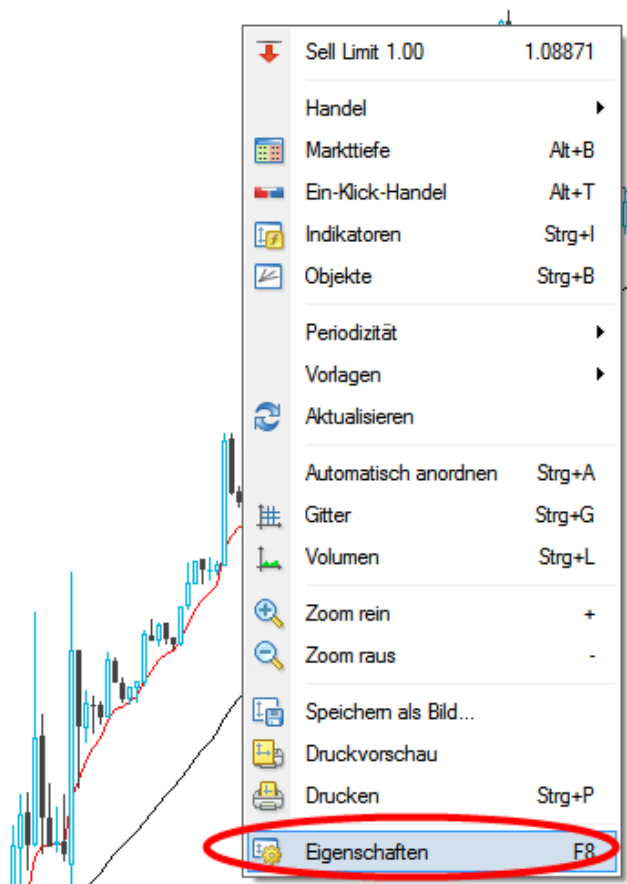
Sell Limit 1.00 1.08871

Handel
Markttiefe Alt+B
Ein-Klick-Handel Alt+T
Indikatoren Strg+I
Objekte Strg+B

Periodizität
Vorlagen
Aktualisieren

Automatisch anordnen Strg+A
Gitter Strg+G
Volumen Strg+L

Zoom rein +
Zoom raus -

Speichern als Bild...
Druckvorschau
Drucken Strg+P

Eigenschaften F8